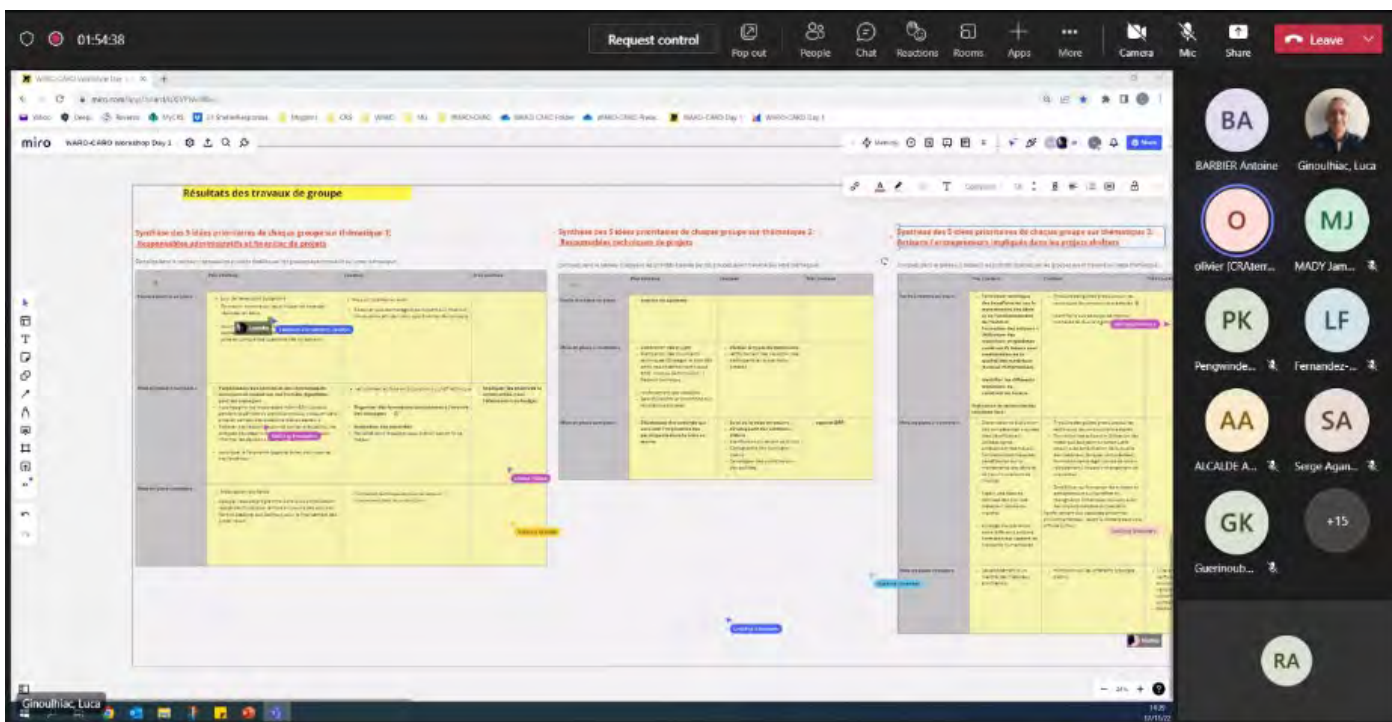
01:54:38

Request control

Pop out People Chat Reactions Rooms Apps More Camera Mic Share Leave

miro WARO-CARO workshop Day 1

Résultats des travaux de groupe

Synthèse des 5 idées prioritaires de chaque groupe sur thématique 1: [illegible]

Synthèse des 5 idées prioritaires de chaque groupe sur thématique 2: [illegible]

Synthèse des 5 idées prioritaires de chaque groupe sur thématique 3: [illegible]

BA
BARBIER Antoine

Ginoulhiac, Luca

O
olivier (CRAterr...

MJ
MADY Jam...

PK
Pengwinde...

LF
Fernandez-...

AA
ALCALDE A...

SA
Serge Agan...

GK
Guerinoub...

+15

RA

Ginoulhiac, Luca